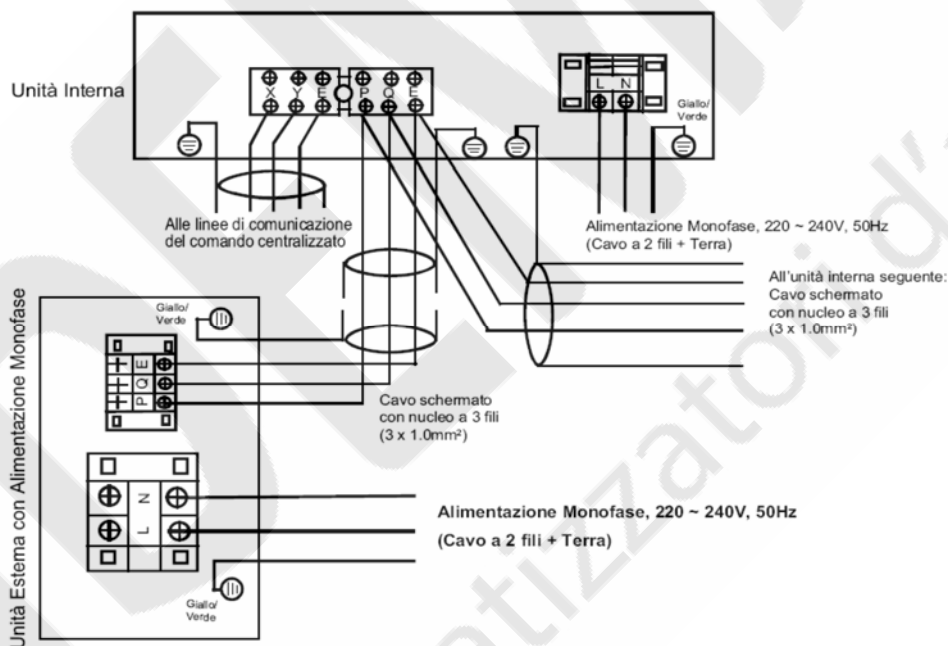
Unità Interna

X Y E P Q E

L N

Giallo/ Verde

Alle linee di comunicazione del comando centralizzato

Alimentazione Monofase, 220 ~ 240V, 50Hz (Cavo a 2 fili + Terra)

All'unità interna seguente: Cavo schermato con nucleo a 3 fili (3 x 1.0mm²)

Unità Esterna con Alimentazione Monofase

Giallo/ Verde

E Q P

Cavo schermato con nucleo a 3 fili (3 x 1.0mm²)

N L

Alimentazione Monofase, 220 ~ 240V, 50Hz

(Cavo a 2 fili + Terra)

Giallo/ Verde